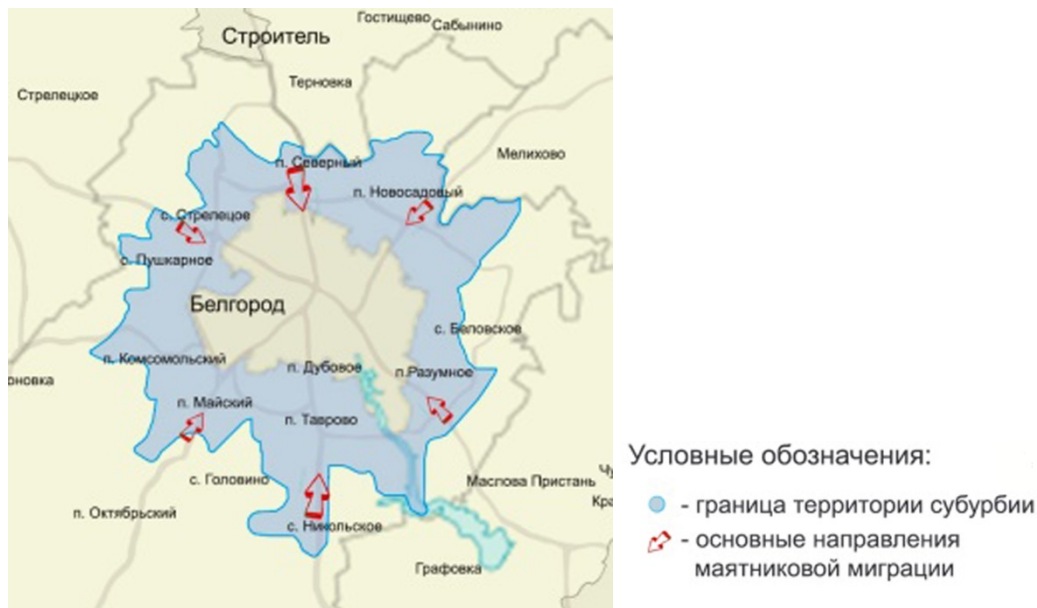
Гостищево Сабынино
Строитель
Терновка
Стрелецкое
Мелихово
п. Северный
п. Новосадовый
с. Стрелецов
с. Пушкарное
Белгород
с. Беловское
п. Комсомольский
п. Дубовое
п.Разумное
новка
п. Майский
п. Таврово
с. Головино
Маслова Пристань
п. Октябрьский
с. Никольское
Графовка
Кра

Условные обозначения:
- граница территории субурбии
- основные направления маятниковой миграции